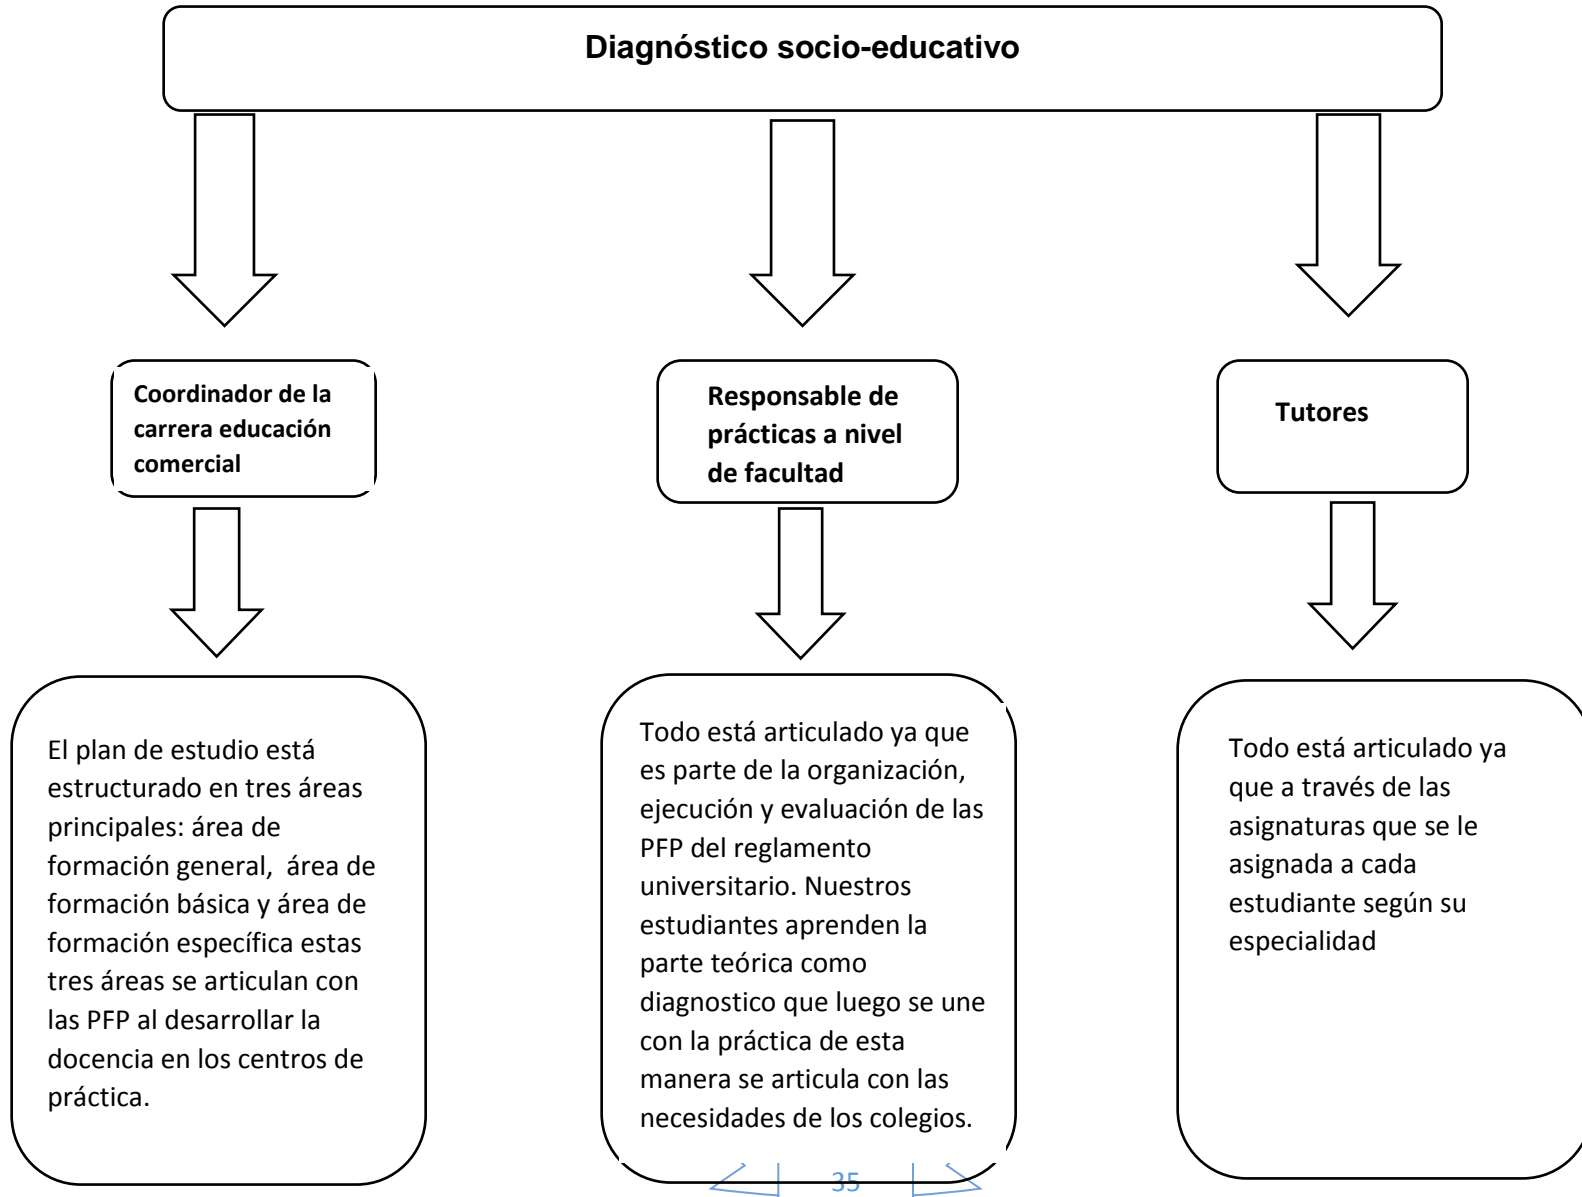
Diagnóstico socio-educativo

Coordinador de la carrera educación comercial

Responsable de prácticas a nivel de facultad

Tutores

El plan de estudio está estructurado en tres áreas principales: área de formación general, área de formación básica y área de formación específica estas tres áreas se articulan con las PFP al desarrollar la docencia en los centros de práctica.

Todo está articulado ya que es parte de la organización, ejecución y evaluación de las PFP del reglamento universitario. Nuestros estudiantes aprenden la parte teórica como diagnostico que luego se une con la práctica de esta manera se articula con las necesidades de los colegios.

Todo está articulado ya que a través de las asignaturas que se le asignada a cada estudiante según su especialidad

35